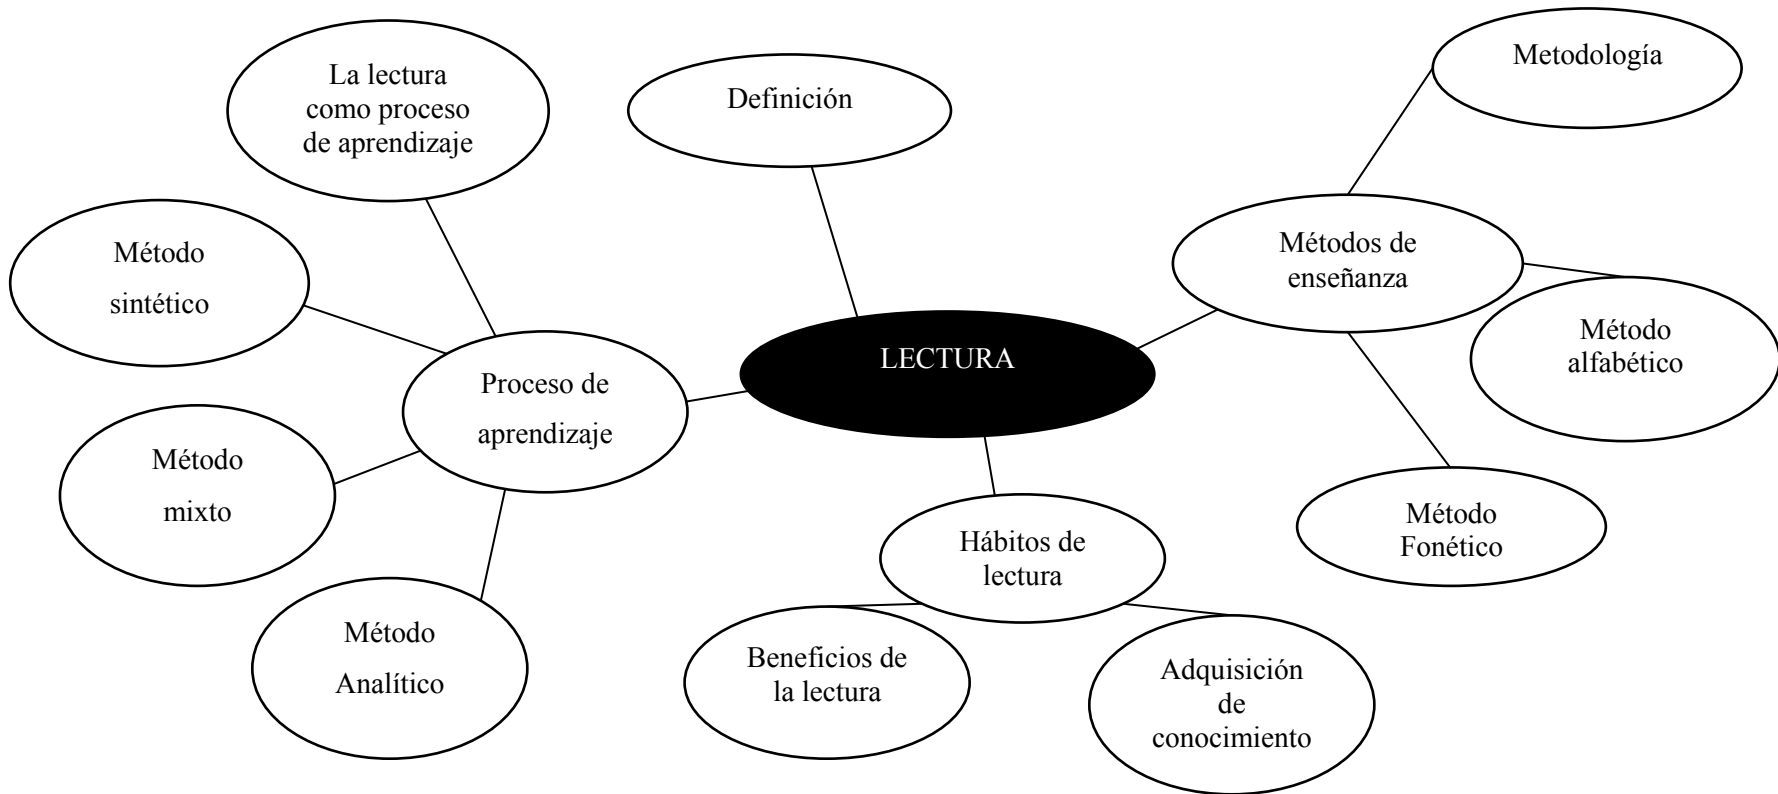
LECTURA

Definición

Proceso de aprendizaje

La lectura como proceso de aprendizaje

Método sintético

Método mixto

Método Analítico

Métodos de enseñanza

Metodología

Método alfabético

Método Fonético

Hábitos de lectura

Beneficios de la lectura

Adquisición de conocimiento